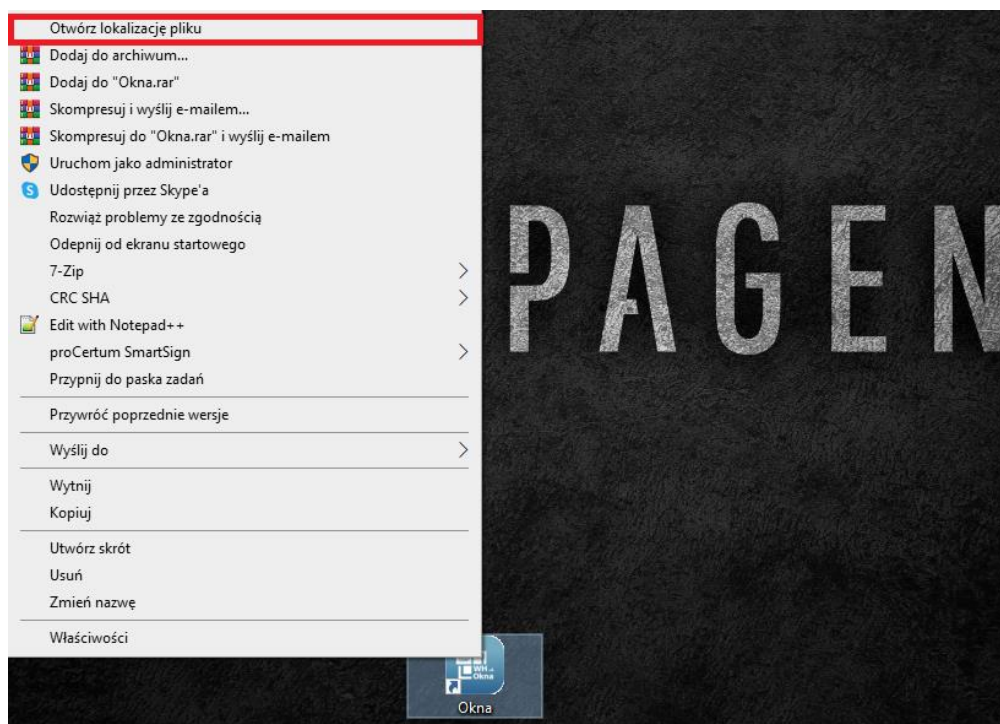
Otwórz lokalizację pliku
Dodaj do archiwum...
Dodaj do "Okna.rar"
Skompresuj i wyślij e-mailem...
Skompresuj do "Okna.rar" i wyślij e-mailem
Uruchom jako administrator
Udostępnij przez Skype'a
Rozwiąż problemy ze zgodnością
Odepnij od ekranu startowego
7-Zip
CRC SHA
Edit with Notepad++
proCertum SmartSign
Przypnij do paska zadań
Przywróć poprzednie wersje
Wyślij do
Wytnij
Kopiuj
Utwórz skrót
Usuń
Zmień nazwę
Właściwości

PAGEN

WH Okna
Okna